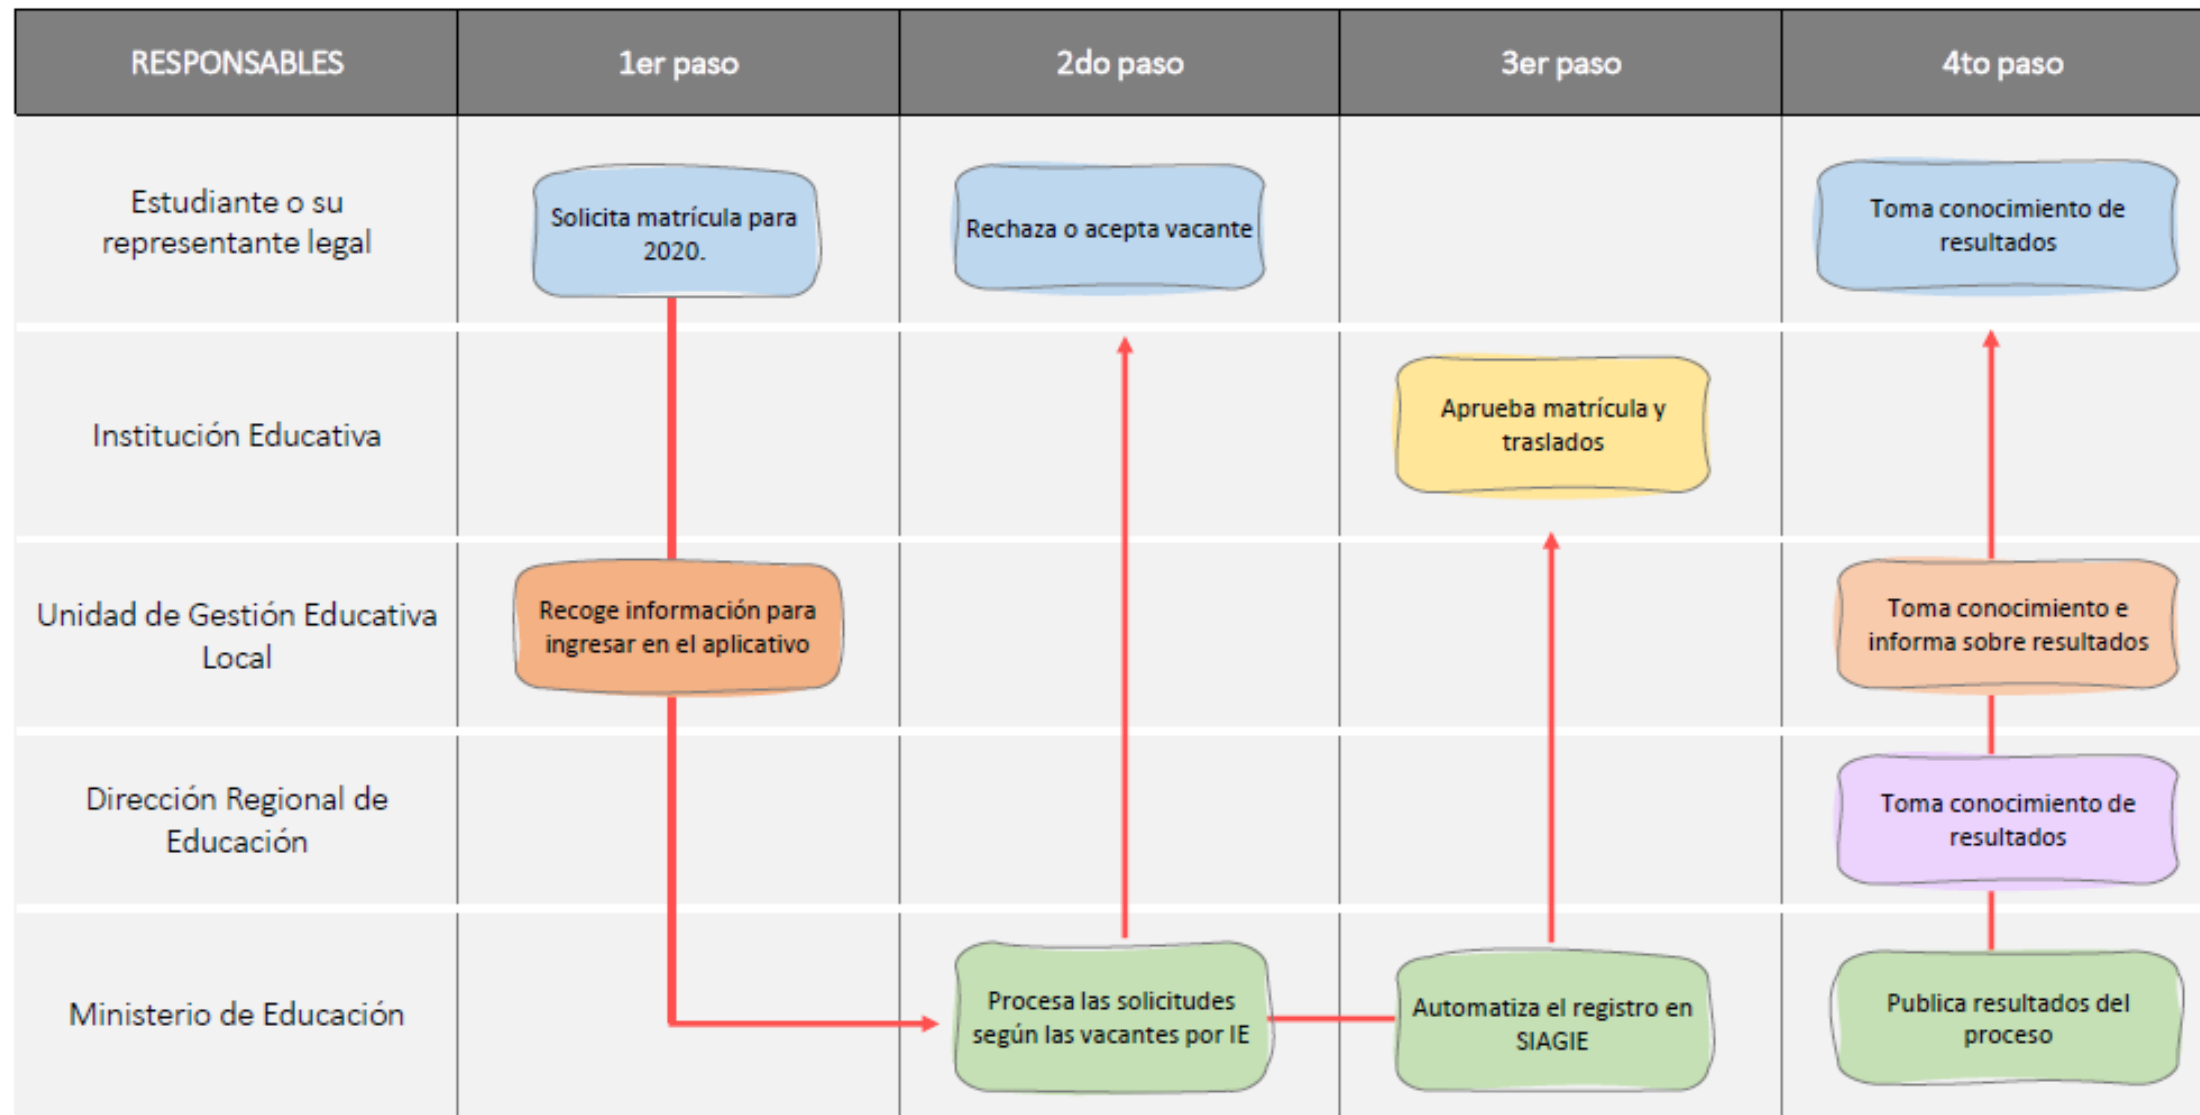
| RESPONSABLES | 1er paso | 2do paso | 3er paso | 4to paso |
|---|---|---|---|---|
| Estudiante o su representante legal | Solicita matrícula para 2020. | Rechaza o acepta vacante | | Toma conocimiento de resultados |
| Institución Educativa | | | Aprueba matrícula y traslados | |
| Unidad de Gestión Educativa Local | Recoge información para ingresar en el aplicativo | | | Toma conocimiento e informa sobre resultados |
| Dirección Regional de Educación | | | | Toma conocimiento de resultados |
| Ministerio de Educación | | Procesa las solicitudes según las vacantes por IE | Automatiza el registro en SIAGIE | Publica resultados del proceso |